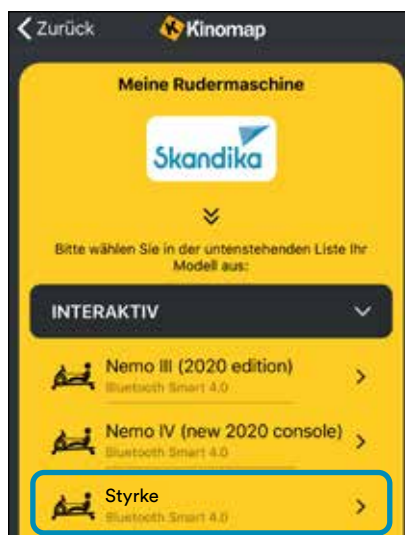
Zurück
Kinomap

Meine Rudermaschine

Skandika

Bitte wählen Sie in der untenstehenden Liste Ihr Modell aus:

INTERAKTIV

Nemo III (2020 edition)
Bluetooth Smart 4.0

Nemo IV (new 2020 console)
Bluetooth Smart 4.0

Styrke
Bluetooth Smart 4.0